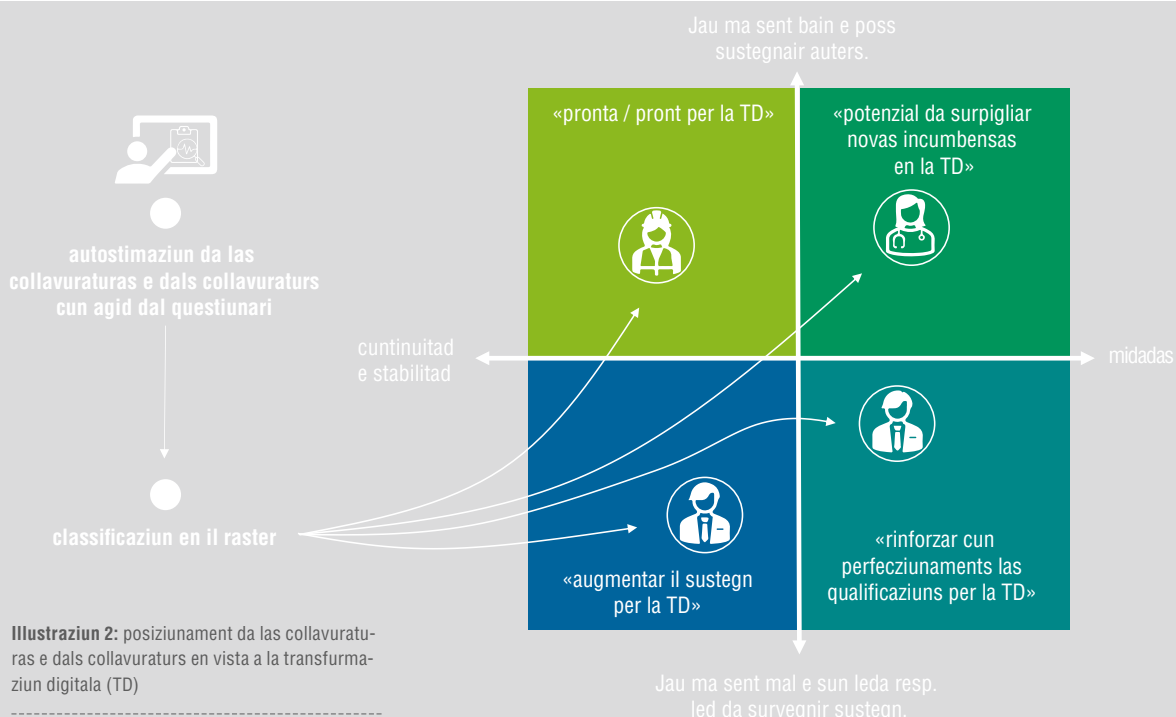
Jau ma sent bain e poss sustegnair auters.

«pronta / pront per la TD»

«potenzial da surpigliar novas incumbensas en la TD»

autostimaziun da las collavuraturas e dals collavuraturs cun agid dal questiunari

cuntinuitad e stabilitad

midadas

classificaziun en il raster

«augmentar il sustegn per la TD»

«rinforzar cun perfecziunaments las qualificaziuns per la TD»

**Illustraziun 2:** posiziunament da las collavuraturas e dals collavuraturs en vista a la transfurmaziun digitala (TD)

Jau ma sent mal e sun leda resp. led da survegnir sustegn.